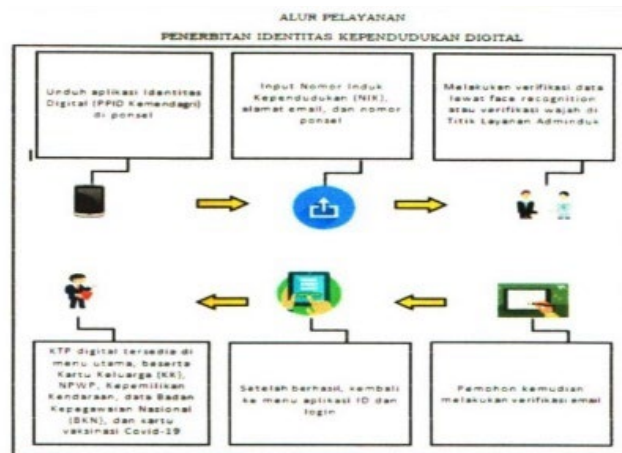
ALUR PELAYANAN

PENERBITAN IDENTITAS KEPENDUDUKAN DIGITAL

Unduh aplikasi Identitas Digital (PPID Kemendagri) di ponsel

Input Nomor Induk Kependudukan (NIK), alamat email, dan nomor ponsel

Melakukan verifikasi data lewat face recognition atau verifikasi wajah di Titik Layanan Adminduk

KTP digital tersedia di menu utama, beserta Kartu Keluarga (KK), NPWP, Kepemilikan Kendaraan, data Badan Kepegawaian Nasional (BKN), dan kartu vaksinasi Covid-19

Setelah berhasil, kembali ke menu aplikasi ID dan login

Pemohon kemudian melakukan verifikasi email